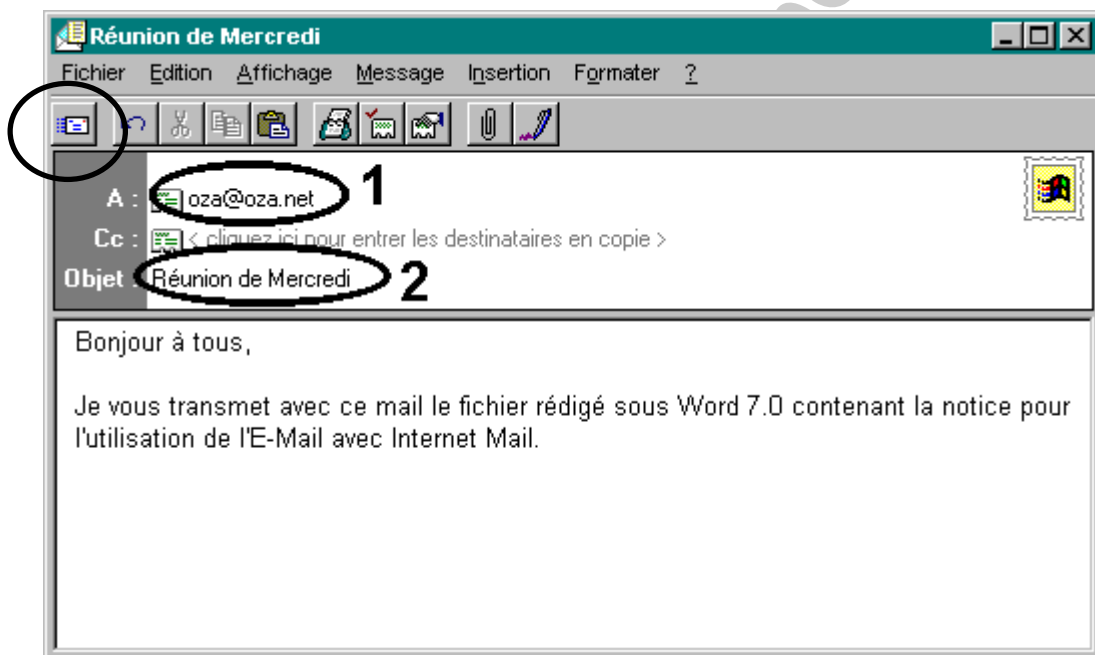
Réunion de Mercredi

Fichier Edition Affichage Message Insertion Formater ?

A : oza@oza.net 1

Cc : < cliquez ici pour entrer les destinataires en copie >

Objet : Réunion de Mercredi 2

Bonjour à tous,

Je vous transmet avec ce mail le fichier rédigé sous Word 7.0 contenant la notice pour l'utilisation de l'E-Mail avec Internet Mail.